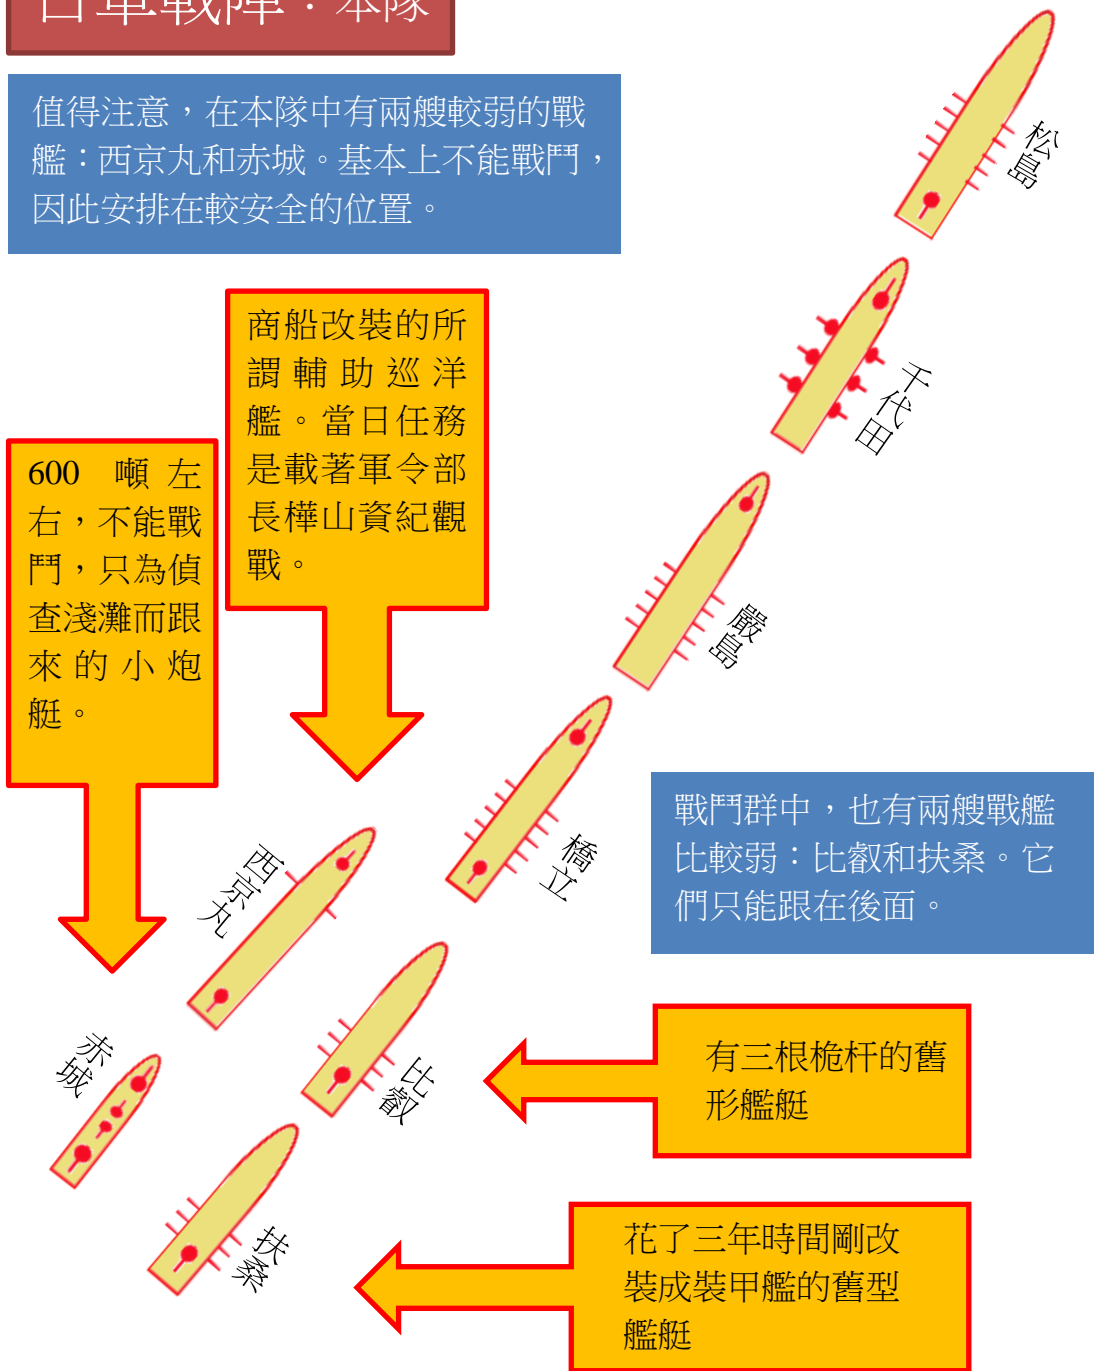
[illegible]軍戰陣：本隊

值得注意，在本隊中有兩艘較弱的戰艦：西京丸和赤城。基本上不能戰鬥，因此安排在較安全的位置。

松島

商船改裝的所謂輔助巡洋艦。當日任務是載著軍令部長樺山資紀觀戰。

千代田

600 噸左右，不能戰鬥，只為偵查淺灘而跟來的小炮艇。

嚴島

橋立

戰鬥群中，也有兩艘戰艦比較弱：比叡和扶桑。它們只能跟在後面。

西京丸

赤城

比叡

有三根桅杆的舊形艦艇

扶桑

花了三年時間剛改裝成裝甲艦的舊型艦艇